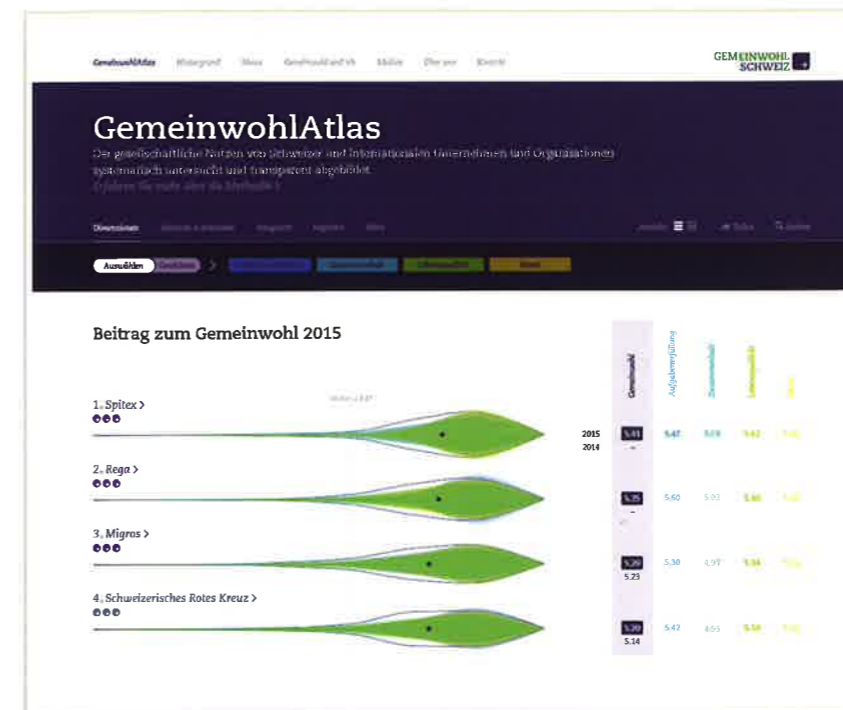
GemeinwohlAtlas Hintergrund Blog Gemeinwohl auf VR Medien Über uns Kontakt

GEMEINWOHL SCHWEIZ

GemeinwohlAtlas

Der gesellschaftliche Nutzen von Schweizer und internationalen Unternehmen und Organisationen systematisch untersucht und transparent abgebildet.

Erfahren Sie mehr über die Methodik >

Dimensionen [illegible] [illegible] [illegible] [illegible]

Auswählen Gewichten >

Beitrag zum Gemeinwohl 2015

Gemeinwohl Aufgabenerfüllung Zusammenhalt Lebensqualität Moral

1. Spitex >

2015 2014

5.41 – 5.47 5.19 5.42 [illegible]

2. Rega >

5.35 – 5.60 5.03 5.40 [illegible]

3. Migros >

5.29 5.23 5.30 4.97 5.34 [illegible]

4. Schweizerisches Rotes Kreuz >

5.20 5.14 5.42 4.95 5.14 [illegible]